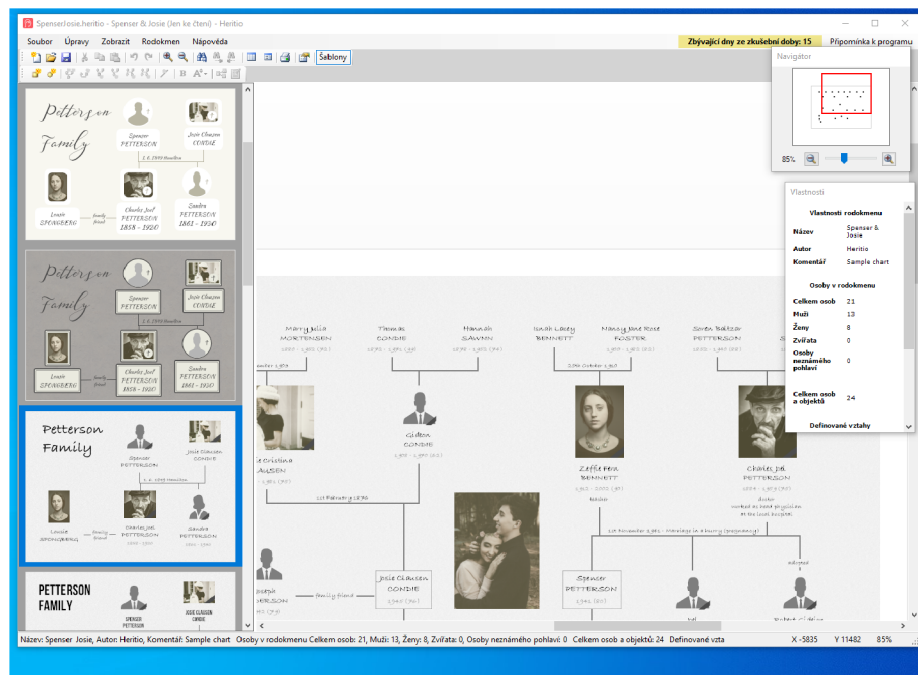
SpenserJosie.heritio - Spenser & Josie (Jen ke čtení) - Heritio

Soubor Úpravy Zobrazit Rodokmen Nápověda

Zbývající dny ze zkušební doby: 15 Připomínka k programu

Šablony

Navigator

85%

Vlastnosti

Vlastnosti rodokmenu

| | |
|---|---|
| Název | Spenser & Josie |
| Autor | Heritio |
| Komentář | Sample chart |

Osoby v rodokmenu

| | |
|---|---|
| Celkem osob | 21 |
| Muži | 13 |
| Ženy | 8 |
| Zvířata | 0 |
| Osoby neznámého pohlaví | 0 |
| Celkem osob a objektů | 24 |

Definované vztahy

Petterson Family

Spenser PETTERSON

Josie Clausen CONDIE

Louise SPONGBERG

Charles Joel PETTERSON 1858 - 1920

Sandra PETTERSON 1861 - 1930

Petterson Family

Spenser PETTERSON

Josie Clausen CONDIE

Louise SPONGBERG

Charles Joel PETTERSON 1858 - 1920

Sandra PETTERSON 1861 - 1930

Petterson Family

Spenser PETTERSON

Josie Clausen CONDIE

Louise SPONGBERG

Charles Joel PETTERSON

Sandra PETTERSON

PETTERSON FAMILY

SPENSER PETTERSON

JOSIE CLAUSEN CONDIE

Mary Julia MORTENSEN

Thomas CONDIE

Hannah SAVVIN

Isaiah Lacey BENNETT

Nancy Jane Rose FOSTER

Soren Baltzar PETTERSON

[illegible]e Cristina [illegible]AUSEN

Gideon CONDIE

Zeffie Fern BENNETT

Charles Joel PETTERSON

1st February 1898

Josie Clausen CONDIE

Spenser PETTERSON

family friend

Název: Spenser Josie, Autor: Heritio, Komentář: Sample chart Osoby v rodokmenu Celkem osob: 21, Muži: 13, Ženy: 8, Zvířata: 0, Osoby neznámého pohlaví: 0 Celkem osob a objektů: 24 Definované vzta

X -5835 Y 11482 85%